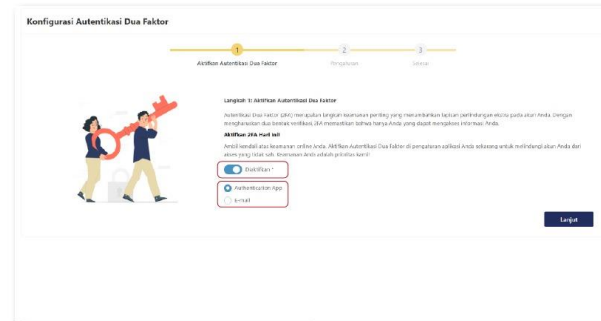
Konfigurasi Autentikasi Dua Faktor

1
Aktifkan Autentikasi Dua Faktor

2
Pengaturan

3
Selesai

Langkah 1: Aktifkan Autentikasi Dua Faktor

Autentikasi Dua Faktor (2FA) merupakan langkah keamanan penting yang menambahkan lapisan perlindungan ekstra pada akun Anda. Dengan menghadirkan dua bentuk verifikasi, 2FA memastikan bahwa hanya Anda yang dapat mengakses informasi Anda.

Aktifkan 2FA Hari Ini!

Ambil kendali atas keamanan online Anda. Aktifkan Autentikasi Dua Faktor di pengaturan aplikasi Anda sekarang untuk melindungi akun Anda dari akses yang tidak sah. Keamanan Anda adalah prioritas kami!

Diaktifkan *

Authenticator App

E-mail

Lanjut